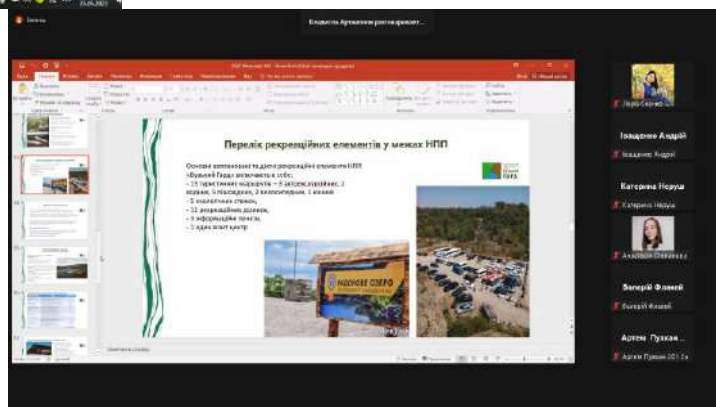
15.06.2021

Запись

Владислав Артеменко демонстрирует...

Перелік рекреаційних елементів у межах НПП

Основні компоненти та діючі рекреаційні елементи НПП «Бузький Гард» включають в себе:
– 15 туристичних маршрутів — 9 автомобільних, 2 водних, 4 пішохідних, 2 велосипедних, 1 кінний
– 5 екологічних стежок,
– 11 рекреаційних ділянок,
– 9 інформаційних пунктів,
– 1 один візит центр

Радонове озеро

Лера Сорока

Іващенко Андрій

Іващенко Андрій

Катерина Неруш

Катерина Неруш

Анастасія Степанюк

Валерій Фламей

Валерій Фламей

Артем Пузкан ...

Артем Пузкан 201 1к